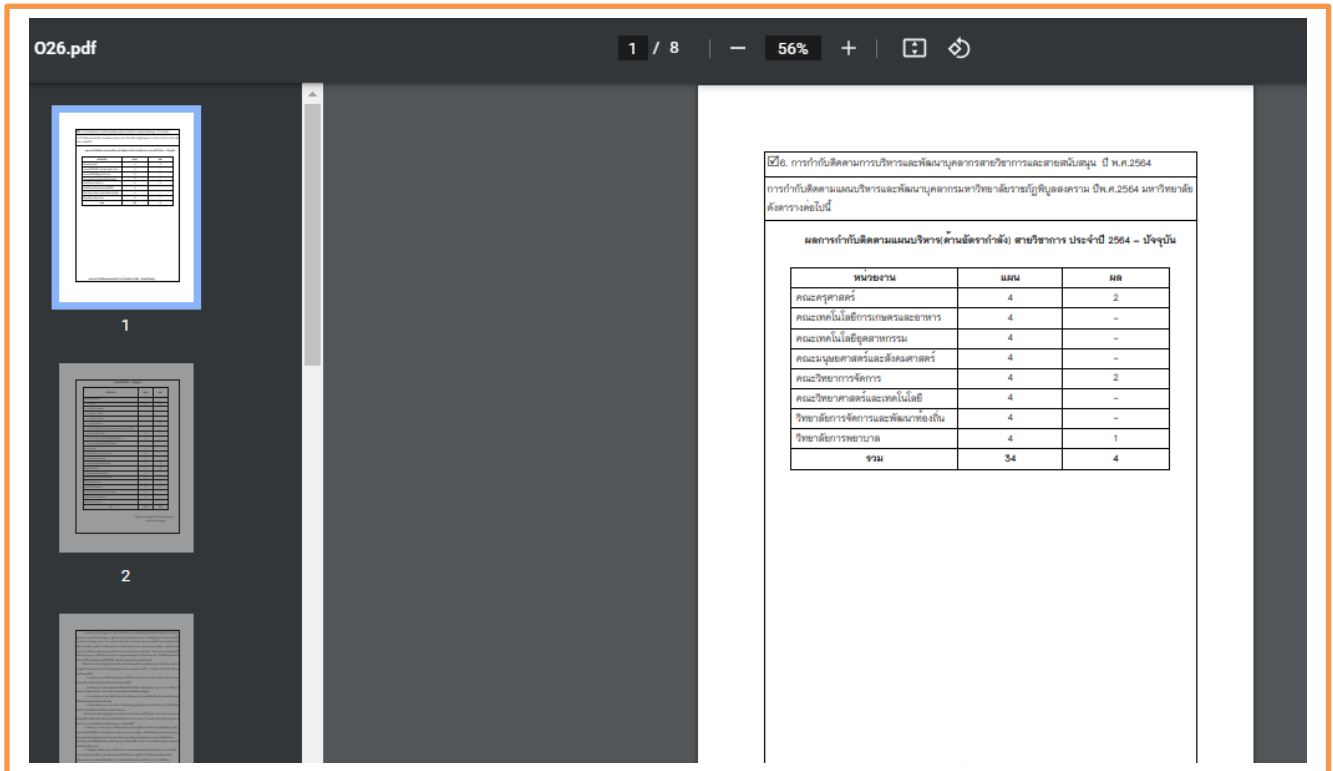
O26.pdf

1 / 8

56%

☑6. การกำกับติดตามการบริหารและพัฒนาบุคลากรสายวิชาการและสายสนับสนุน ปี พ.ศ.2564

การกำกับติดตามแผนบริหารและพัฒนาบุคลากรมหาวิทยาลัยราชภัฏพิบูลสงคราม ปีพ.ศ.2564 มหาวิทยาลัย ดังตารางต่อไปนี้

ผลการกำกับติดตามแผนบริหาร(ด้านอัตรากำลัง) สายวิชาการ ประจำปี 2564 – ปัจจุบัน

| หน่วยงาน | แผน | ผล |
|---|---|---|
| คณะครุศาสตร์ | 4 | 2 |
| คณะเทคโนโลยีการเกษตรและอาหาร | 4 | - |
| คณะเทคโนโลยีอุตสาหกรรม | 4 | - |
| คณะมนุษยศาสตร์และสังคมศาสตร์ | 4 | - |
| คณะวิทยาการจัดการ | 4 | 2 |
| คณะวิทยาศาสตร์และเทคโนโลยี | 4 | - |
| วิทยาลัยการจัดการและพัฒนาท้องถิ่น | 4 | - |
| วิทยาลัยการพยาบาล | 4 | 1 |
| รวม | 34 | 4 |

1

2